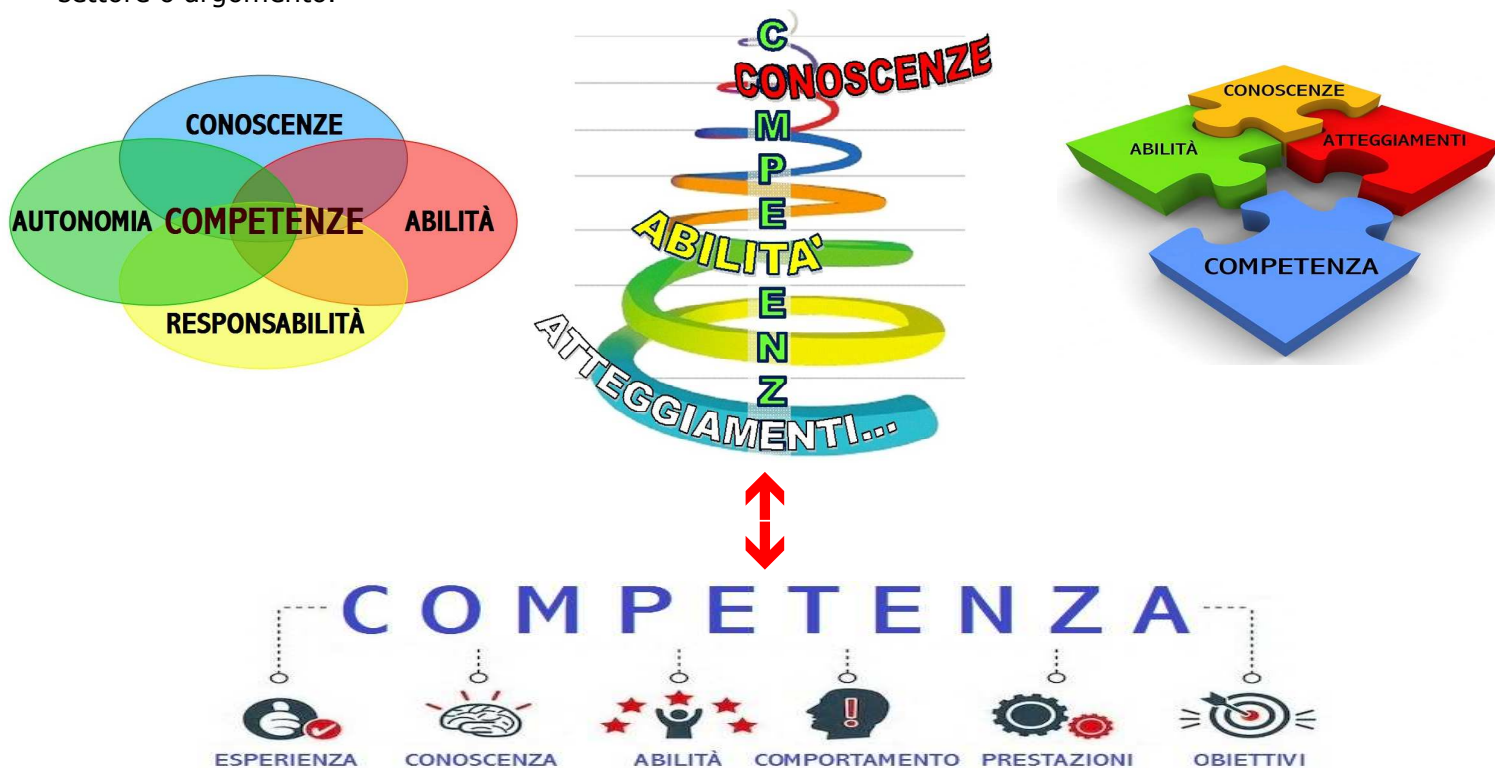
settore o argomento.

CONOSCENZE
AUTONOMIA COMPETENZE ABILITÀ
RESPONSABILITÀ

C
CONOSCENZE
M
P
E
ABILITA'
E
N
Z
ATTEGGIAMENTI...

CONOSCENZE
ABILITÀ
ATTEGGIAMENTI
COMPETENZA

COMPETENZA
ESPERIENZA CONOSCENZA ABILITÀ COMPORTAMENTO PRESTAZIONI OBIETTIVI